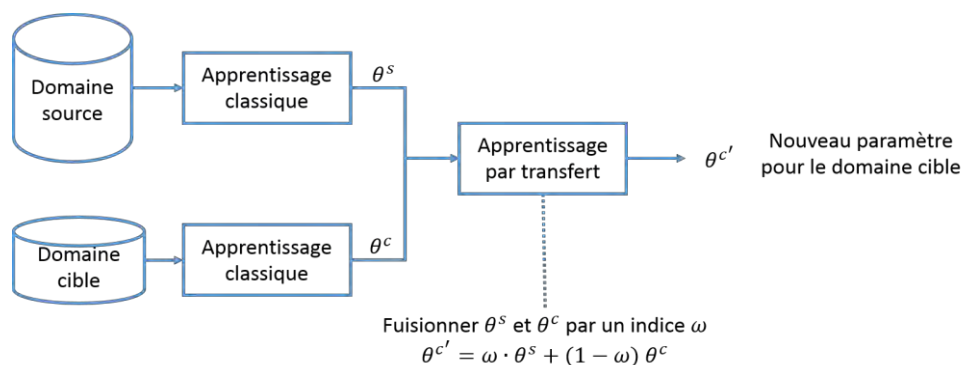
Domaine source

Apprentissage classique

$\theta^s$

Domaine cible

Apprentissage classique

$\theta^c$

Apprentissage par transfert

$\theta^{c'}$

Nouveau paramètre pour le domaine cible

Fuisionner $\theta^s$ et $\theta^c$ par un indice $\omega$
$\theta^{c'} = \omega \cdot \theta^s + (1-\omega)\,\theta^c$